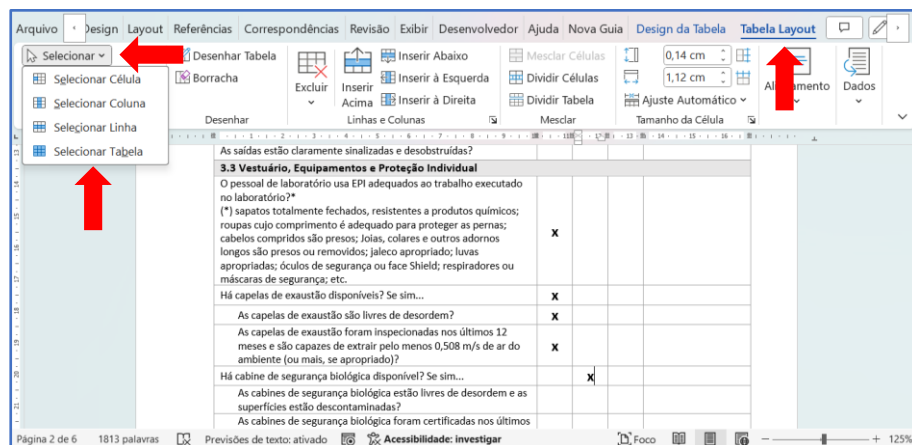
Arquivo Design Layout Referências Correspondências Revisão Exibir Desenvolvedor Ajuda Nova Guia Design da Tabela Tabela Layout

Selecionar Desenhar Tabela Borracha Excluir Inserir Acima Inserir Abaixo Inserir à Esquerda Inserir à Direita Mesclar Células Dividir Células Dividir Tabela 0,14 cm 1,12 cm Ajuste Automático Alinhamento Dados

Selecionar Célula
Selecionar Coluna
Selecionar Linha
Selecionar Tabela

Desenhar Linhas e Colunas Mesclar Tamanho da Célula

| As saídas estão claramente sinalizadas e desobstruídas? | | | |
|---|---|---|---|
| **3.3 Vestuário, Equipamentos e Proteção Individual** | | | |
| O pessoal de laboratório usa EPI adequados ao trabalho executado no laboratório?* (*) sapatos totalmente fechados, resistentes a produtos químicos; roupas cujo comprimento é adequado para proteger as pernas; cabelos compridos são presos; Joias, colares e outros adornos longos são presos ou removidos; jaleco apropriado; luvas apropriadas; óculos de segurança ou face Shield; respiradores ou máscaras de segurança; etc. | x | | |
| Há capelas de exaustão disponíveis? Se sim... | x | | |
| As capelas de exaustão são livres de desordem? | x | | |
| As capelas de exaustão foram inspecionadas nos últimos 12 meses e são capazes de extrair pelo menos 0,508 m/s de ar do ambiente (ou mais, se apropriado)? | x | | |
| Há cabine de segurança biológica disponível? Se sim... | | x | |
| As cabines de segurança biológica estão livres de desordem e as superfícies estão descontaminadas? | | | |
| As cabines de segurança biológica foram certificadas nos últimos | | | |

Página 2 de 6 1813 palavras Previsões de texto: ativado Acessibilidade: investigar Foco 125%